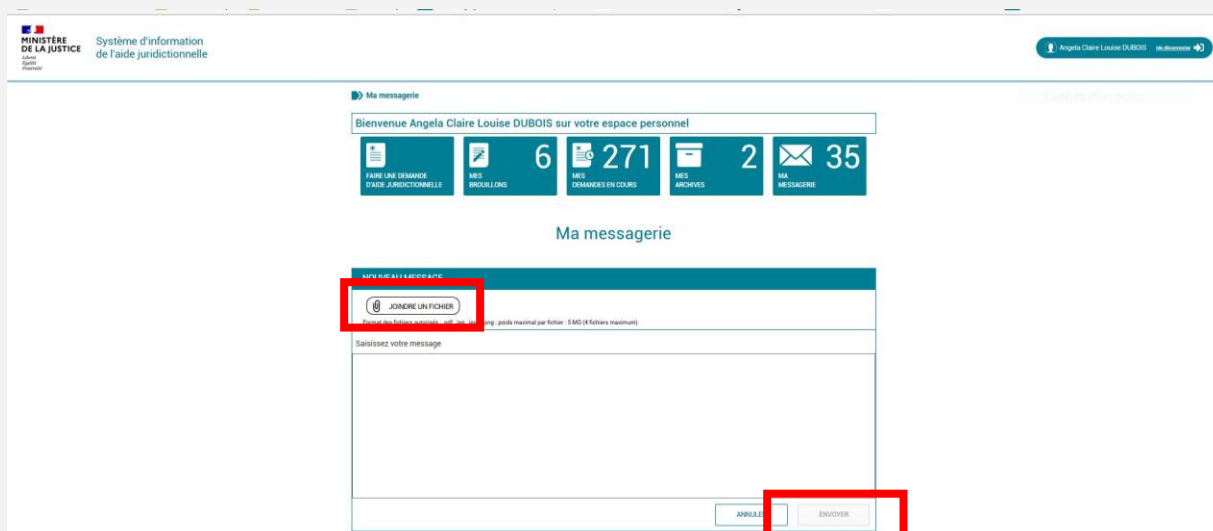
MINISTÈRE DE LA JUSTICE
Liberté Égalité Fraternité

Système d'information de l'aide juridictionnelle

Angela Claire Louise DUBOIS Me déconnecter

Ma messagerie

Bienvenue Angela Claire Louise DUBOIS sur votre espace personnel

FAIRE UNE DEMANDE D'AIDE JURIDICTIONNELLE

6 MES BROUILLONS

271 MES DEMANDES EN COURS

2 MES ARCHIVES

35 MA MESSAGERIE

Ma messagerie

NOUVEAU MESSAGE

JOINDRE UN FICHIER

Format des fichiers autorisés : pdf, jpg, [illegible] png ; poids maximal par fichier : 5 MO (4 fichiers maximum).

Saisissez votre message

ANNULER

ENVOYER